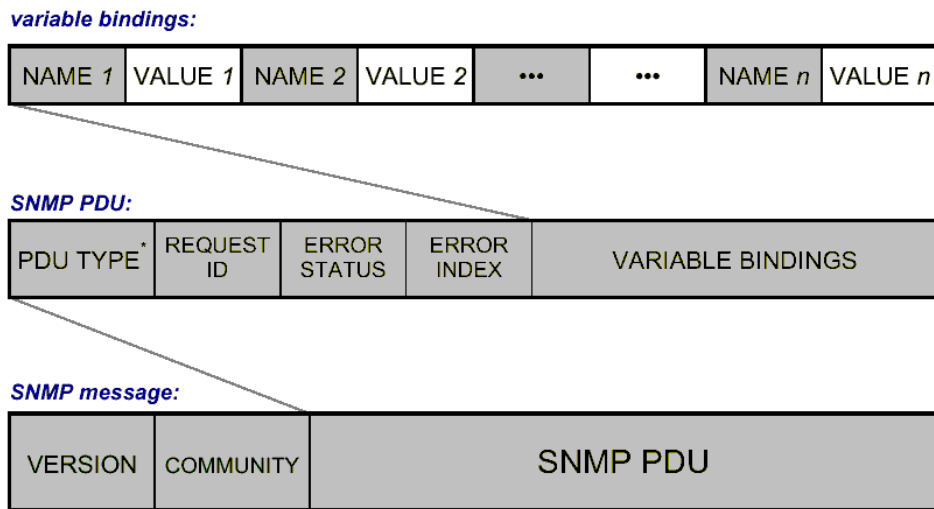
variable bindings:

| NAME 1 | VALUE 1 | NAME 2 | VALUE 2 | ••• | ••• | NAME n | VALUE n |
|---|---|---|---|---|---|---|---|

SNMP PDU:

| PDU TYPE* | REQUEST ID | ERROR STATUS | ERROR INDEX | VARIABLE BINDINGS |
|---|---|---|---|---|

SNMP message:

| VERSION | COMMUNITY | SNMP PDU |
|---|---|---|